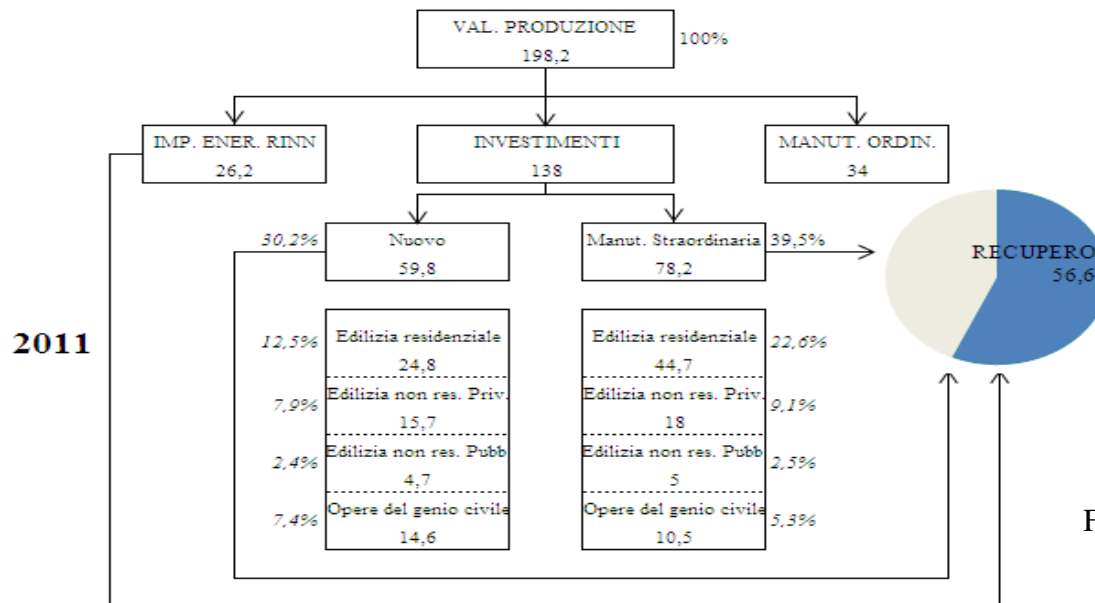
VAL. PRODUZIONE
198,2
100%

IMP. ENER. RINN
26,2

INVESTIMENTI
138

MANUT. ORDIN.
34

30,2%
Nuovo
59,8

Manut. Straordinaria
78,2
39,5%

RECUPERO
56,6

2011

12,5%
Edilizia residenziale
24,8

7,9%
Edilizia non res. Priv.
15,7

2,4%
Edilizia non res. Pubb
4,7

7,4%
Opere del genio civile
14,6

Edilizia residenziale
44,7
22,6%

Edilizia non res. Priv.
18
9,1%

Edilizia non res. Pubb
5
2,5%

Opere del genio civile
10,5
5,3%

F